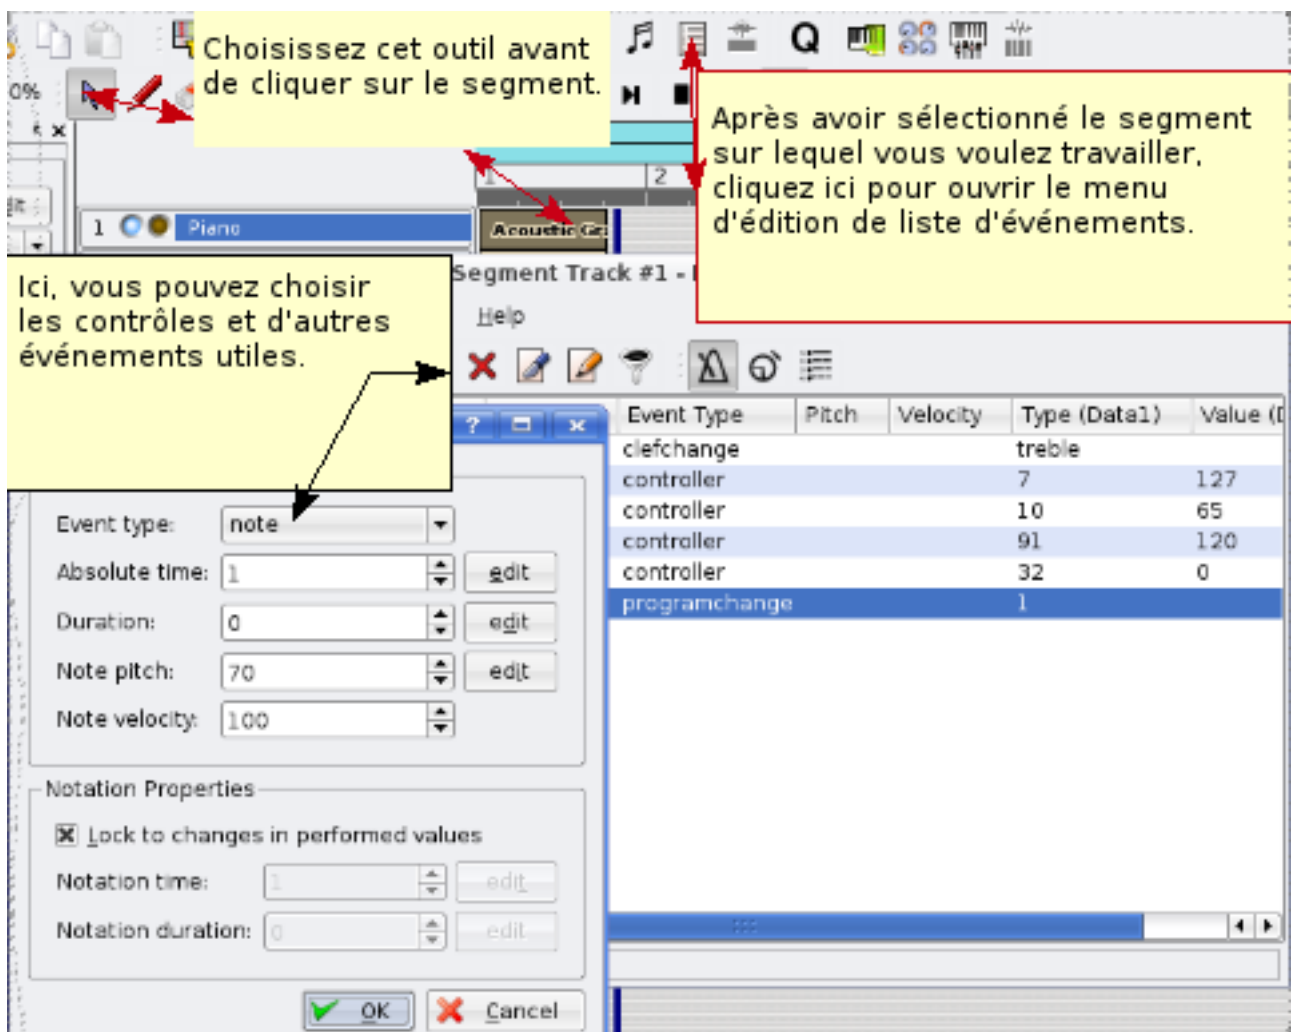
0%

Choisissez cet outil avant de cliquer sur le segment.

Q

Après avoir sélectionné le segment sur lequel vous voulez travailler, cliquez ici pour ouvrir le menu d'édition de liste d'événements.

2

1 Piano

Acoustic Gr

Ici, vous pouvez choisir les contrôles et d'autres événements utiles.

Segment Track #1 -

Help

| Event Type | Pitch | Velocity | Type (Data1) | Value ( |
|---|---|---|---|---|
| clefchange | | | treble | |
| controller | | | 7 | 127 |
| controller | | | 10 | 65 |
| controller | | | 91 | 120 |
| controller | | | 32 | 0 |
| programchange | | | 1 | |

Event type: note

Absolute time: 1 edit

Duration: 0 edit

Note pitch: 70 edit

Note velocity: 100

Notation Properties

Lock to changes in performed values

Notation time: 1 edit

Notation duration: 0 edit

OK Cancel